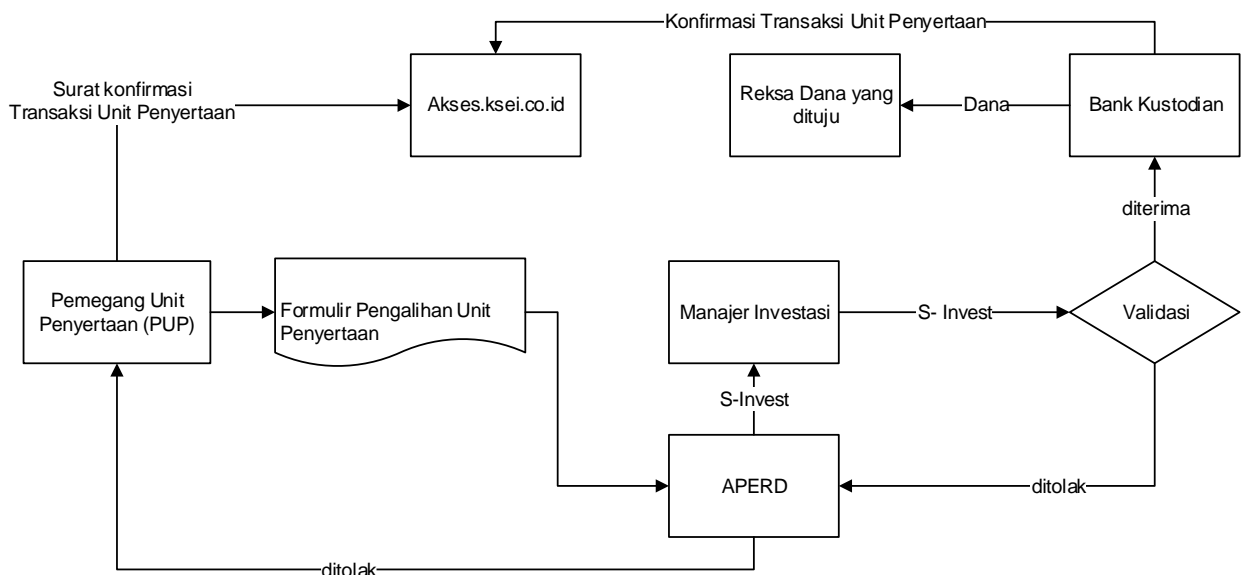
Konfirmasi Transaksi Unit Penyertaan

Surat konfirmasi Transaksi Unit Penyertaan

Akses.ksei.co.id

Reksa Dana yang dituju

Dana

Bank Kustodian

diterima

Pemegang Unit Penyertaan (PUP)

Formulir Pengalihan Unit Penyertaan

Manajer Investasi

S- Invest

Validasi

S-Invest

APERD

ditolak

ditolak